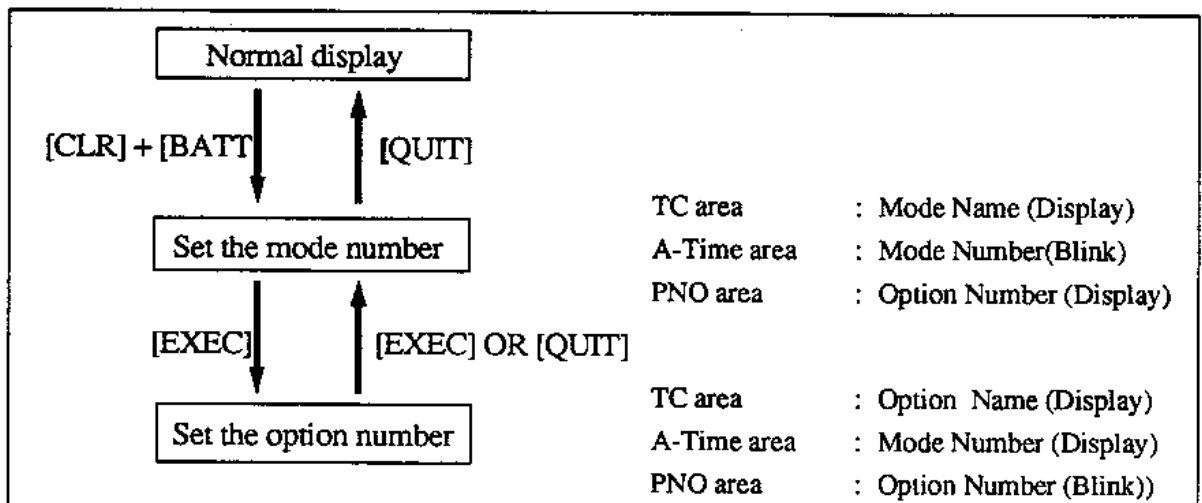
Normal display

[CLR] + [BATT]

[QUIT]

Set the mode number

TC area : Mode Name (Display)
A-Time area : Mode Number(Blink)
PNO area : Option Number (Display)

[EXEC]

[EXEC] OR [QUIT]

Set the option number

TC area : Option Name (Display)
A-Time area : Mode Number (Display)
PNO area : Option Number (Blink))